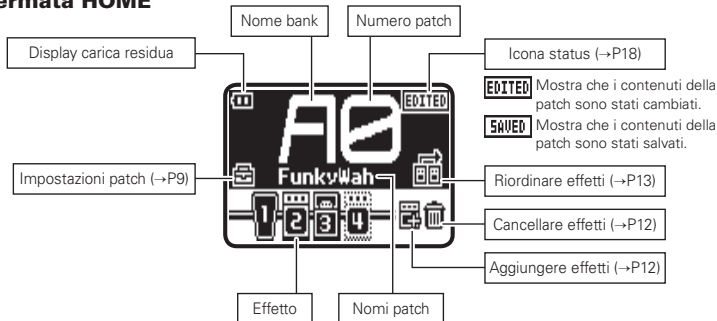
ermata HOME

Nome bank

Numero patch

Display carica residua

Icona status (→P18)

A0

EDITED

EDITED Mostra che i contenuti della patch sono stati cambiati.

SAVED Mostra che i contenuti della patch sono stati salvati.

Impostazioni patch (→P9)

FunkyWah

Riordinare effetti (→P13)

1 2 3 4

Cancellare effetti (→P12)

Aggiungere effetti (→P12)

Effetto

Nomi patch